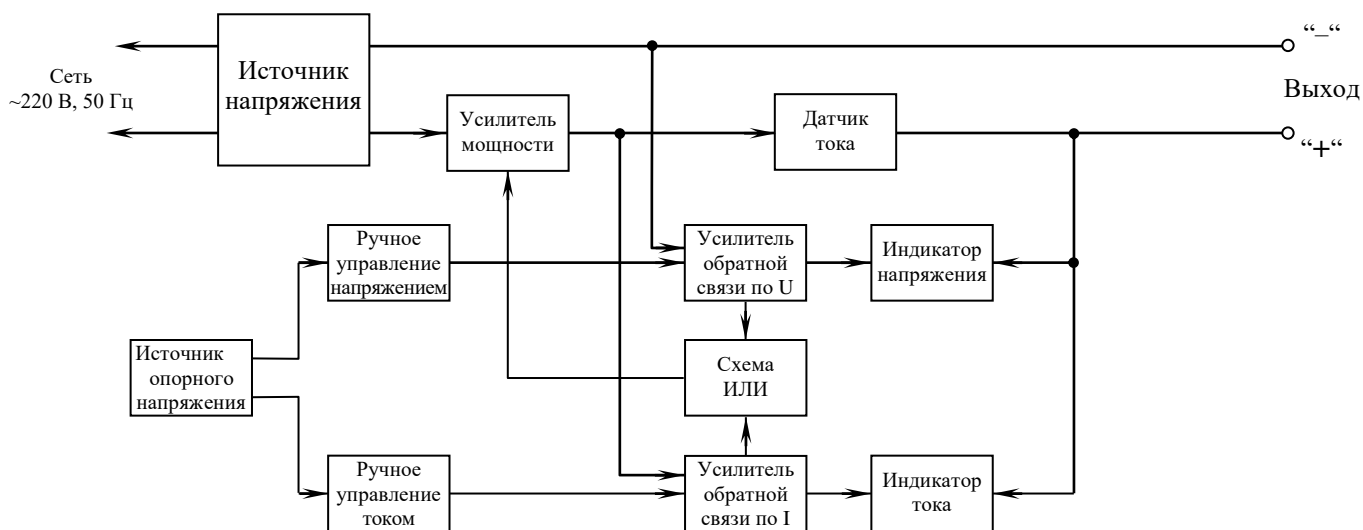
Сеть
~220 В, 50 Гц

Источник напряжения

Усилитель мощности

Датчик тока

"–"

Выход

"+"

Ручное управление напряжением

Усилитель обратной связи по U

Индикатор напряжения

Источник опорного напряжения

Схема ИЛИ

Ручное управление током

Усилитель обратной связи по I

Индикатор тока